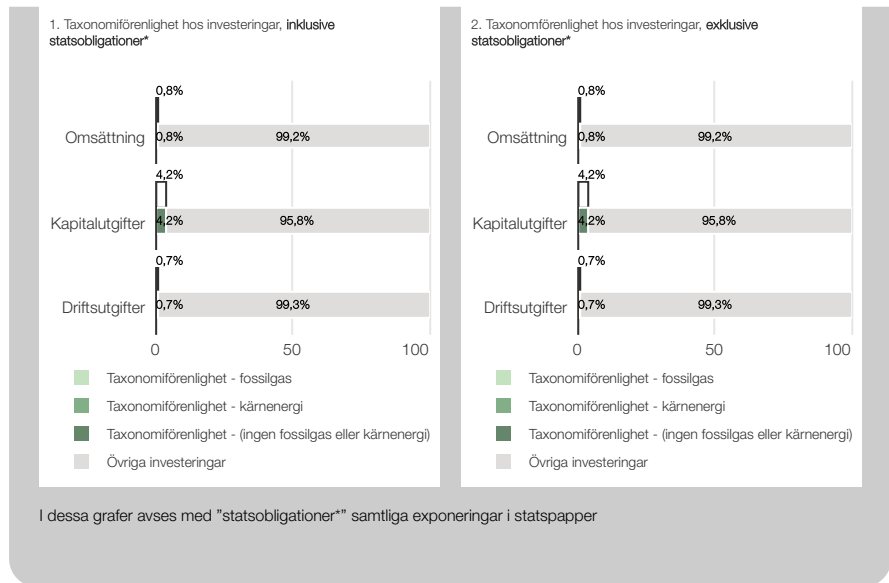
1. Taxonomiförenlighet hos investeringar, inklusive statsobligationer*

0,8%
Omsättning 0,8% 99,2%
4,2%
Kapitalutgifter 4,2% 95,8%
0,7%
Driftsutgifter 0,7% 99,3%
0 50 100

Taxonomiförenlighet - fossilgas
Taxonomiförenlighet - kärnenergi
Taxonomiförenlighet - (ingen fossilgas eller kärnenergi)
Övriga investeringar

2. Taxonomiförenlighet hos investeringar, exklusive statsobligationer*

0,8%
Omsättning 0,8% 99,2%
4,2%
Kapitalutgifter 4,2% 95,8%
0,7%
Driftsutgifter 0,7% 99,3%
0 50 100

Taxonomiförenlighet - fossilgas
Taxonomiförenlighet - kärnenergi
Taxonomiförenlighet - (ingen fossilgas eller kärnenergi)
Övriga investeringar

I dessa grafer avses med ”statsobligationer*” samtliga exponeringar i statspapper